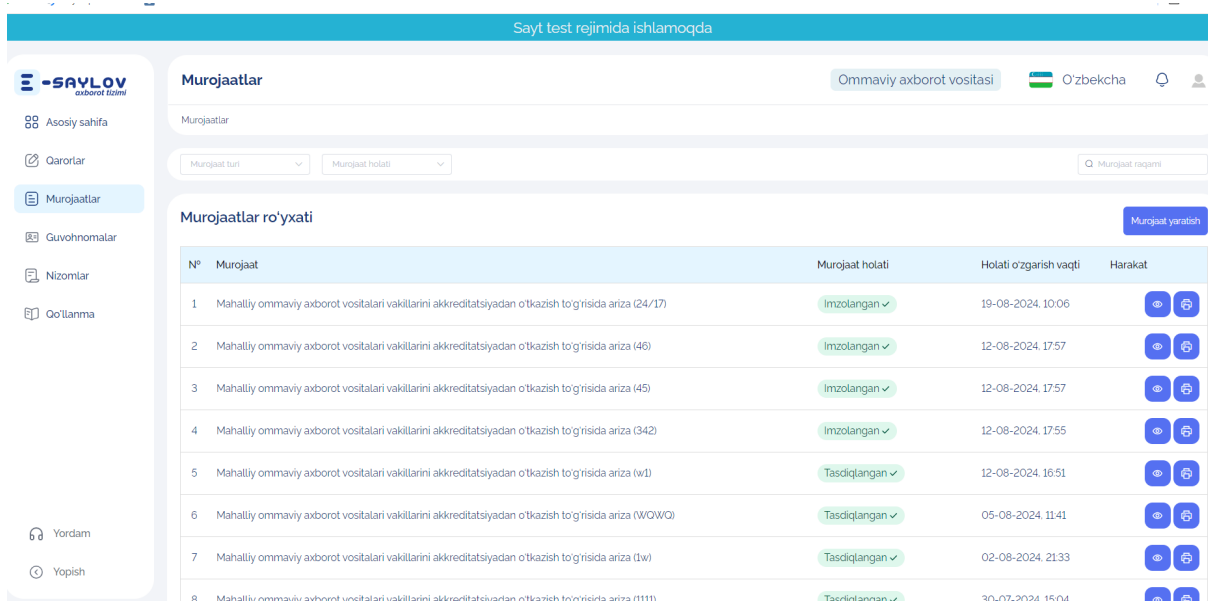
Sayt test rejimida ishlamoqda

E-SAYLOV
axborot tizimi

Asosiy sahifa
Qarorlar
Murojaatlar
Guvohnomalar
Nizomlar
Qo'llanma

Yordam
Yopish

Murojaatlar

Ommaviy axborot vositasi
O'zbekcha

Murojaatlar

Murojaat turi
Murojaat holati
Murojaat raqami

Murojaatlar ro'yxati

Murojaat yaratish

| № | Murojaat | Murojaat holati | Holati o'zgarish vaqti | Harakat |
|---|---|---|---|---|
| 1 | Mahalliy ommaviy axborot vositalari vakillarini akkreditatsiyadan o'tkazish to'g'risida ariza (24/17) | Imzolangan | 19-08-2024, 10:06 | |
| 2 | Mahalliy ommaviy axborot vositalari vakillarini akkreditatsiyadan o'tkazish to'g'risida ariza (46) | Imzolangan | 12-08-2024, 17:57 | |
| 3 | Mahalliy ommaviy axborot vositalari vakillarini akkreditatsiyadan o'tkazish to'g'risida ariza (45) | Imzolangan | 12-08-2024, 17:57 | |
| 4 | Mahalliy ommaviy axborot vositalari vakillarini akkreditatsiyadan o'tkazish to'g'risida ariza (342) | Imzolangan | 12-08-2024, 17:55 | |
| 5 | Mahalliy ommaviy axborot vositalari vakillarini akkreditatsiyadan o'tkazish to'g'risida ariza (w1) | Tasdiqlangan | 12-08-2024, 16:51 | |
| 6 | Mahalliy ommaviy axborot vositalari vakillarini akkreditatsiyadan o'tkazish to'g'risida ariza (WQWQ) | Tasdiqlangan | 05-08-2024, 11:41 | |
| 7 | Mahalliy ommaviy axborot vositalari vakillarini akkreditatsiyadan o'tkazish to'g'risida ariza (1w) | Tasdiqlangan | 02-08-2024, 21:33 | |
| 8 | Mahalliy ommaviy axborot vositalari vakillarini akkreditatsiyadan o'tkazish to'g'risida ariza (1111) | Tasdiqlangan | 30-07-2024, 15:04 | |